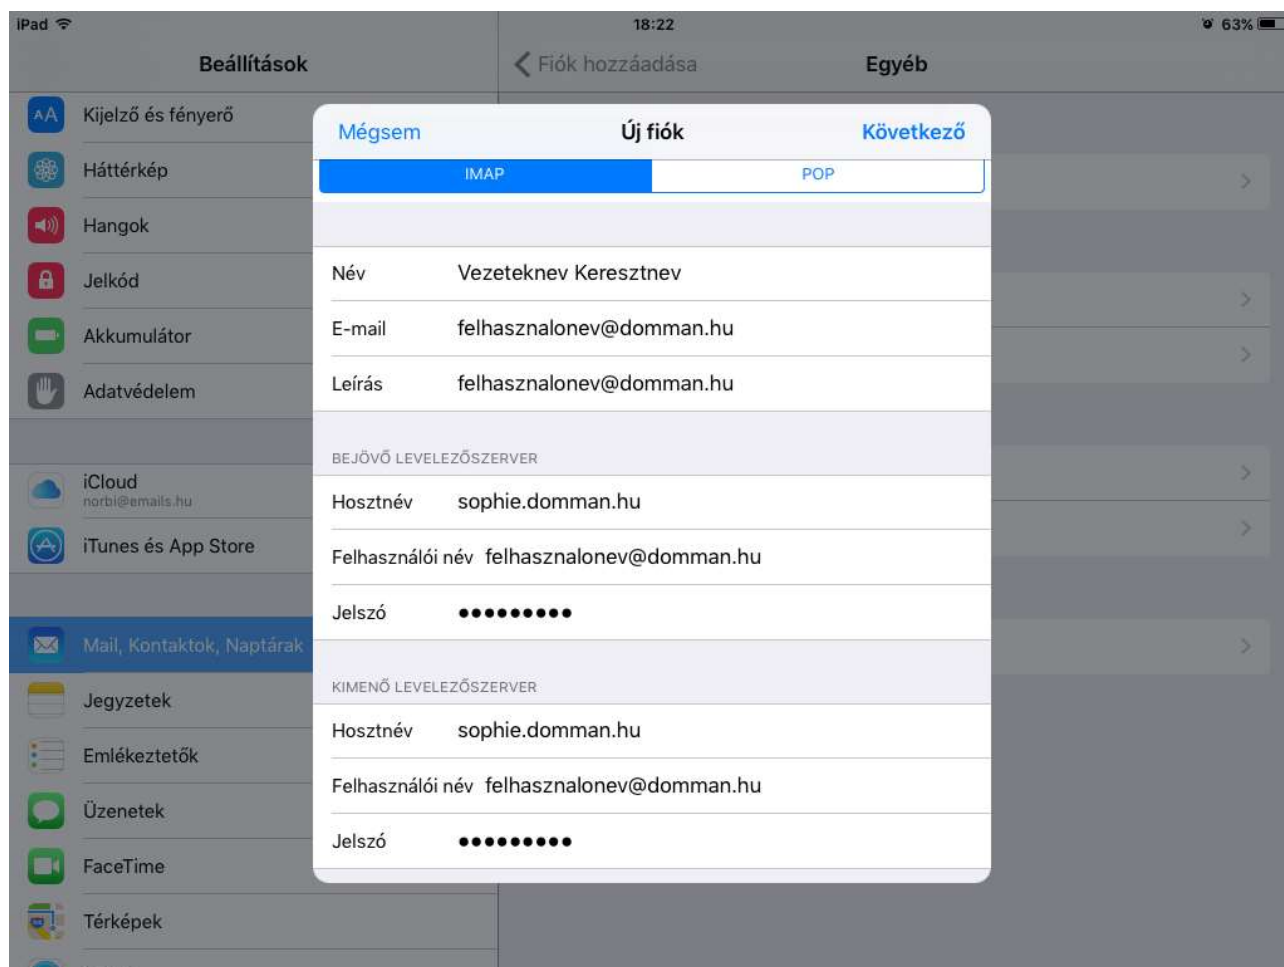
iPad 18:22 63%

Beállítások

Kijelző és fényerő

Háttérkép

Hangok

Jelkód

Akkumulátor

Adatvédelem

iCloud
norbi@emails.hu

iTunes és App Store

Mail, Kontaktok, Naptárak

Jegyzetek

Emlékeztetők

Üzenetek

FaceTime

Térképek

Fiók hozzáadása

Egyéb

Mégsem

Új fiók

Következő

IMAP

POP

Név Vezeteknev Keresztnev

E-mail felhasznalonev@domman.hu

Leírás felhasznalonev@domman.hu

BEJÖVŐ LEVELEZŐSZERVER

Hosztnév sophie.domman.hu

Felhasználói név felhasznalonev@domman.hu

Jelszó •••••••••

KIMENŐ LEVELEZŐSZERVER

Hosztnév sophie.domman.hu

Felhasználói név felhasznalonev@domman.hu

Jelszó •••••••••